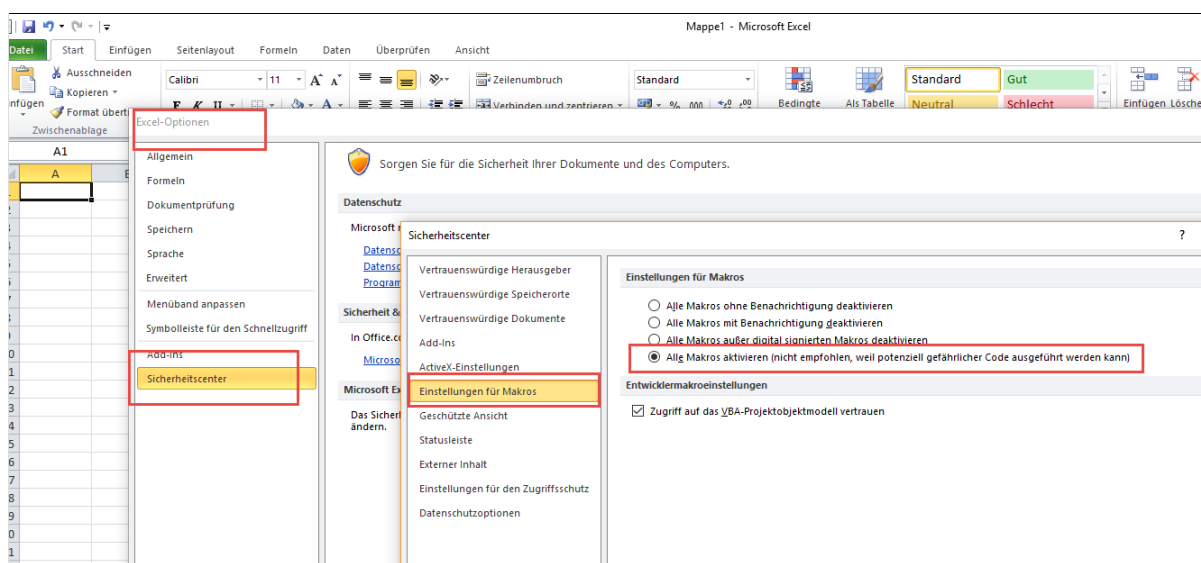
Mappe1 - Microsoft Excel

Datei Start Einfügen Seitenlayout Formeln Daten Überprüfen Ansicht

Ausschneiden
Kopieren
Einfügen
Format übert
Zwischenablage

Calibri 11 A A
F K U
Zeilenumbruch
Verbinden und zentrieren
Standard
% 000
Bedingte
Als Tabelle
Standard Gut
Neutral Schlecht
Einfügen Lösche

A1
A B

Excel-Optionen

Allgemein
Formeln
Dokumentprüfung
Speichern
Sprache
Erweitert
Menüband anpassen
Symbolleiste für den Schnellzugriff
Add-Ins
Sicherheitscenter

Sorgen Sie für die Sicherheit Ihrer Dokumente und des Computers.

Datenschutz
Microsoft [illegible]
Datensc
Datensc
Program
Sicherheit &
In Office.co
Microso
Microsoft Ex
Das Sicherl
ändern.

Sicherheitscenter ?

Vertrauenswürdige Herausgeber
Vertrauenswürdige Speicherorte
Vertrauenswürdige Dokumente
Add-Ins
ActiveX-Einstellungen
Einstellungen für Makros
Geschützte Ansicht
Statusleiste
Externer Inhalt
Einstellungen für den Zugriffsschutz
Datenschutzoptionen

Einstellungen für Makros
Alle Makros ohne Benachrichtigung deaktivieren
Alle Makros mit Benachrichtigung deaktivieren
Alle Makros außer digital signierten Makros deaktivieren
Alle Makros aktivieren (nicht empfohlen, weil potenziell gefährlicher Code ausgeführt werden kann)
Entwicklermakroeinstellungen
Zugriff auf das VBA-Projektobjektmodell vertrauen

1
2
3
4
5
6
7
8
9
0
1
2
3
4
5
6
7
8
9
0
1